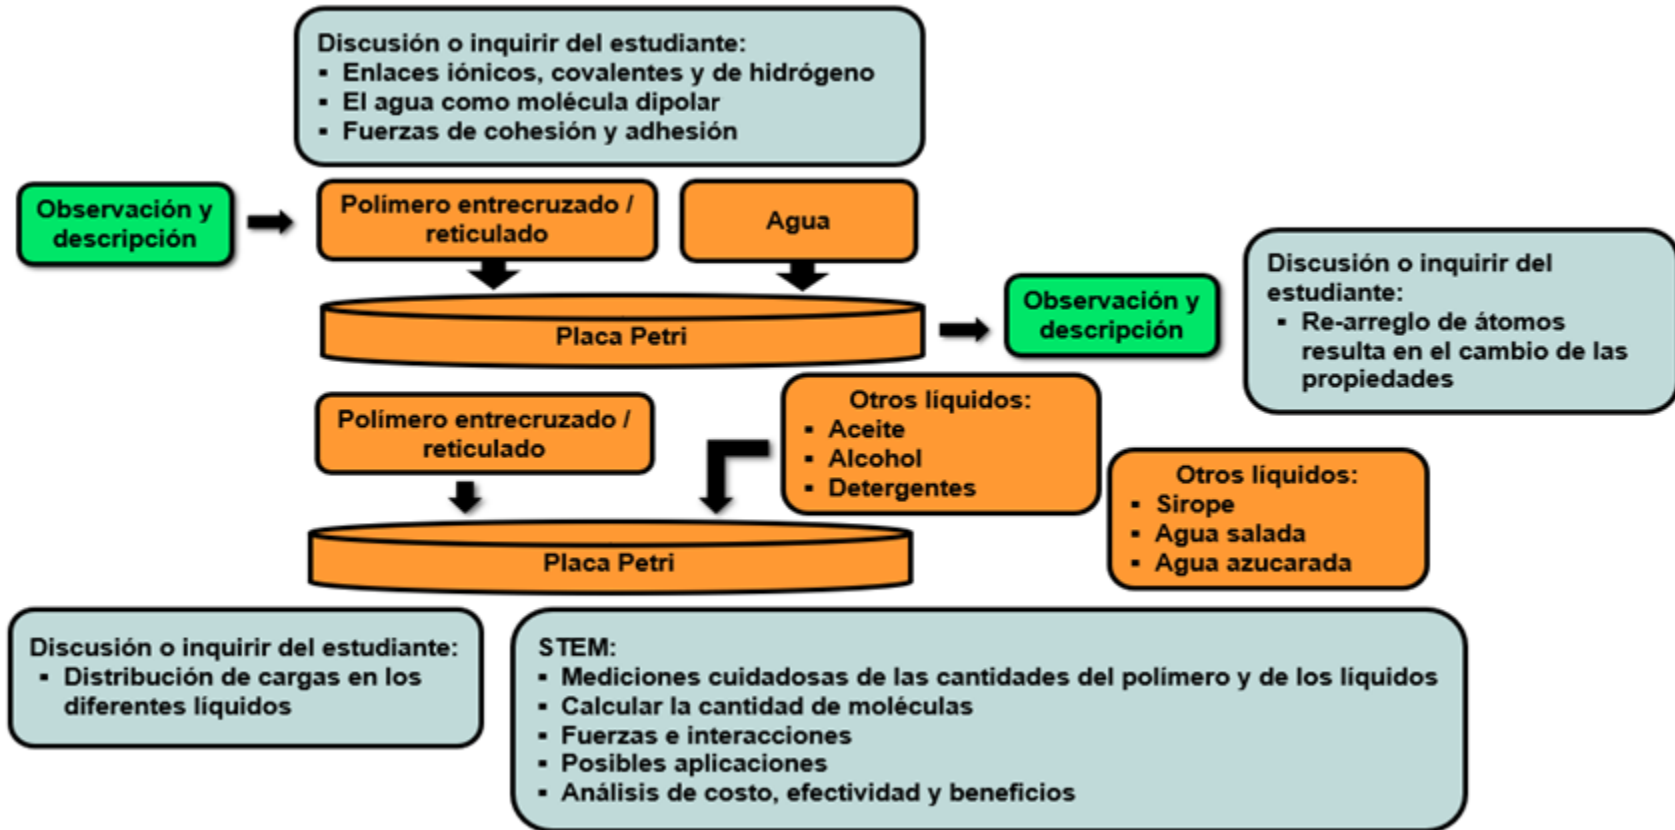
Discusión o inquirir del estudiante:
- Enlaces iónicos, covalentes y de hidrógeno
- El agua como molécula dipolar
- Fuerzas de cohesión y adhesión

Observación y descripción

Polímero entrecruzado / reticulado

Agua

Placa Petri

Observación y descripción

Discusión o inquirir del estudiante:
- Re-arreglo de átomos resulta en el cambio de las propiedades

Polímero entrecruzado / reticulado

Otros líquidos:
- Aceite
- Alcohol
- Detergentes

Otros líquidos:
- Sirope
- Agua salada
- Agua azucarada

Placa Petri

Discusión o inquirir del estudiante:
- Distribución de cargas en los diferentes líquidos

STEM:
- Mediciones cuidadosas de las cantidades del polímero y de los líquidos
- Calcular la cantidad de moléculas
- Fuerzas e interacciones
- Posibles aplicaciones
- Análisis de costo, efectividad y beneficios